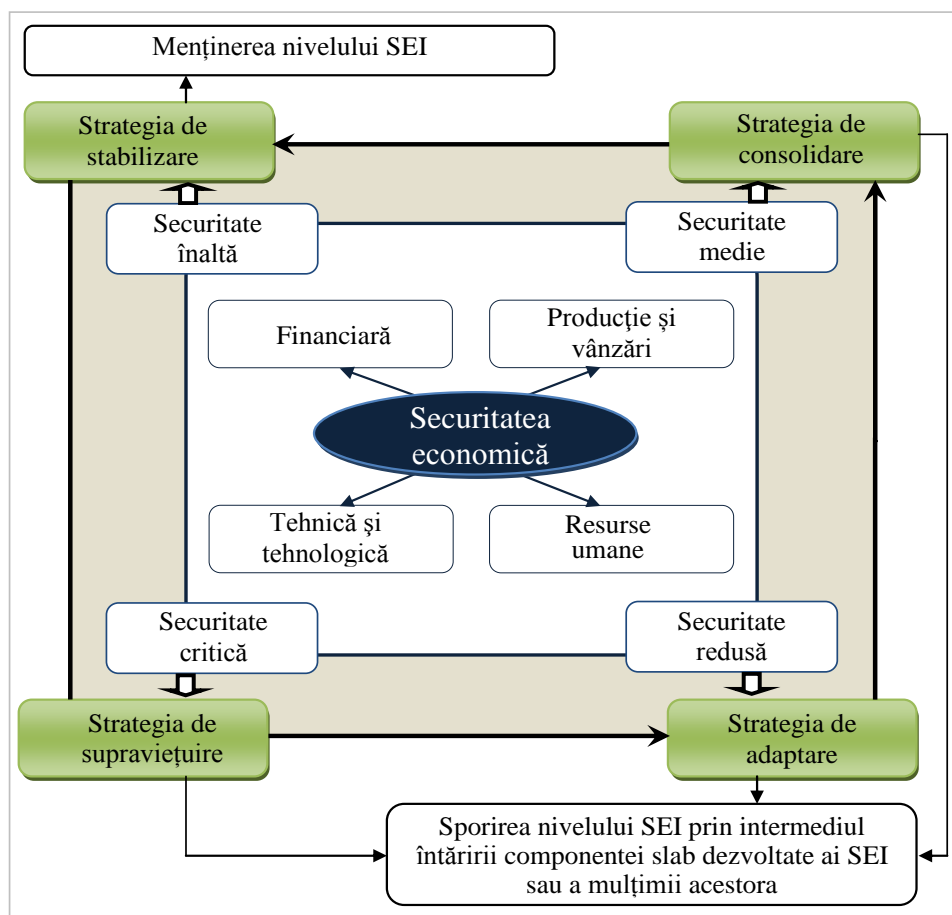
Menținerea nivelului SEI

Strategia de stabilizare

Strategia de consolidare

Securitate înaltă

Securitate medie

Financiară

Producție și vânzări

Securitatea economică

Tehnică și tehnologică

Resurse umane

Securitate critică

Securitate redusă

Strategia de supraviețuire

Strategia de adaptare

Sporirea nivelului SEI prin intermediul întăririi componentei slab dezvoltate ai SEI sau a mulțimii acestora